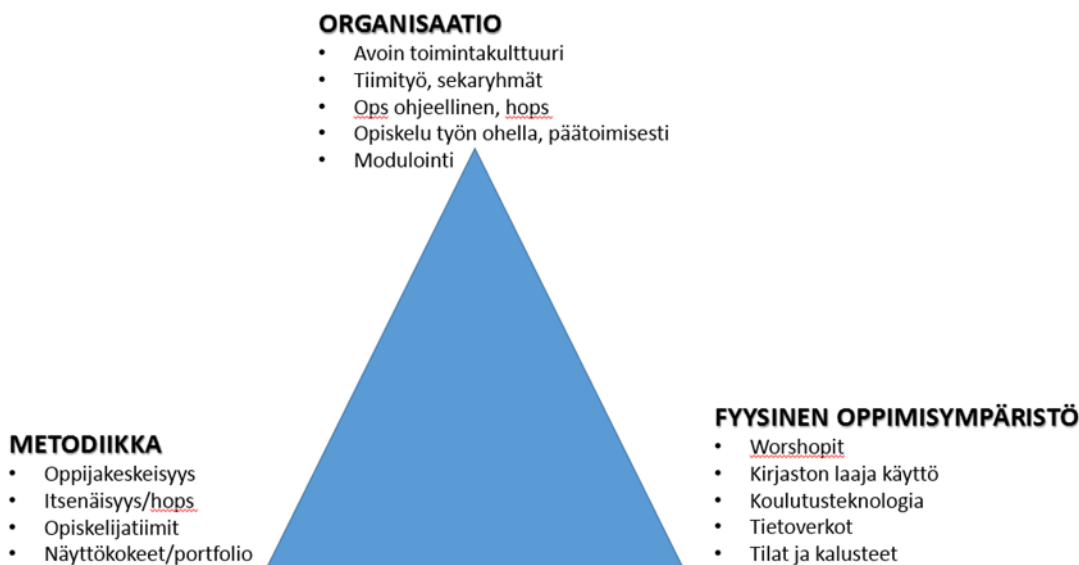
**ORGANISAATIO**
- Avoin toimintakulttuuri
- Tiimityö, sekaryhmät
- Ops ohjeellinen, hops
- Opiskelu työn ohella, päätoimisesti
- Modulointi

**METODIIKKA**
- Oppijakeskeisyys
- Itsenäisyys/hops
- Opiskelijatiimit
- Näyttökokeet/portfolio

**FYYSINEN OPPIMISYMPÄRISTÖ**
- Worshopit
- Kirjaston laaja käyttö
- Koulutusteknologia
- Tietoverkot
- Tilat ja kalusteet